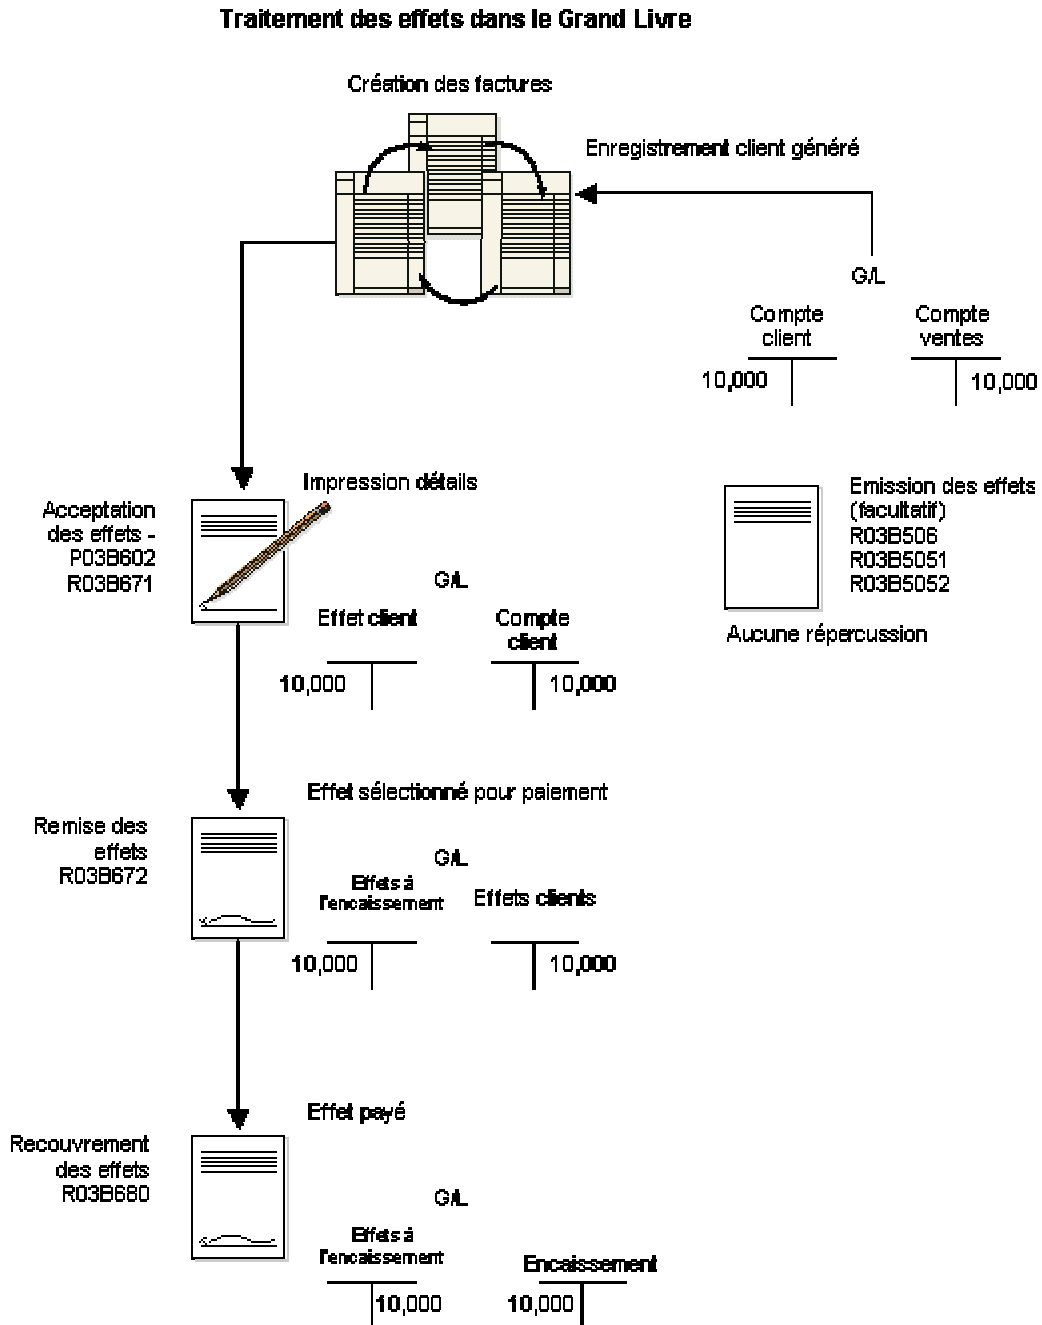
Traitement des effets dans le Grand Livre

Création des factures

Enregistrement client généré

G/L

Compte client

Compte ventes

10,000

10,000

Acceptation des effets - P03B602 R03B671

Impression détails

G/L

Effet client

Compte client

10,000

10,000

Emission des effets (facultatif) R03B506 R03B5051 R03B5052

Aucune répercussion

Effet sélectionné pour paiement

Remise des effets R03B672

G/L

Effets à l'encaissement

Effets clients

10,000

10,000

Effet payé

Recouvrement des effets R03B680

G/L

Effets à l'encaissement

Encaissement

10,000

10,000